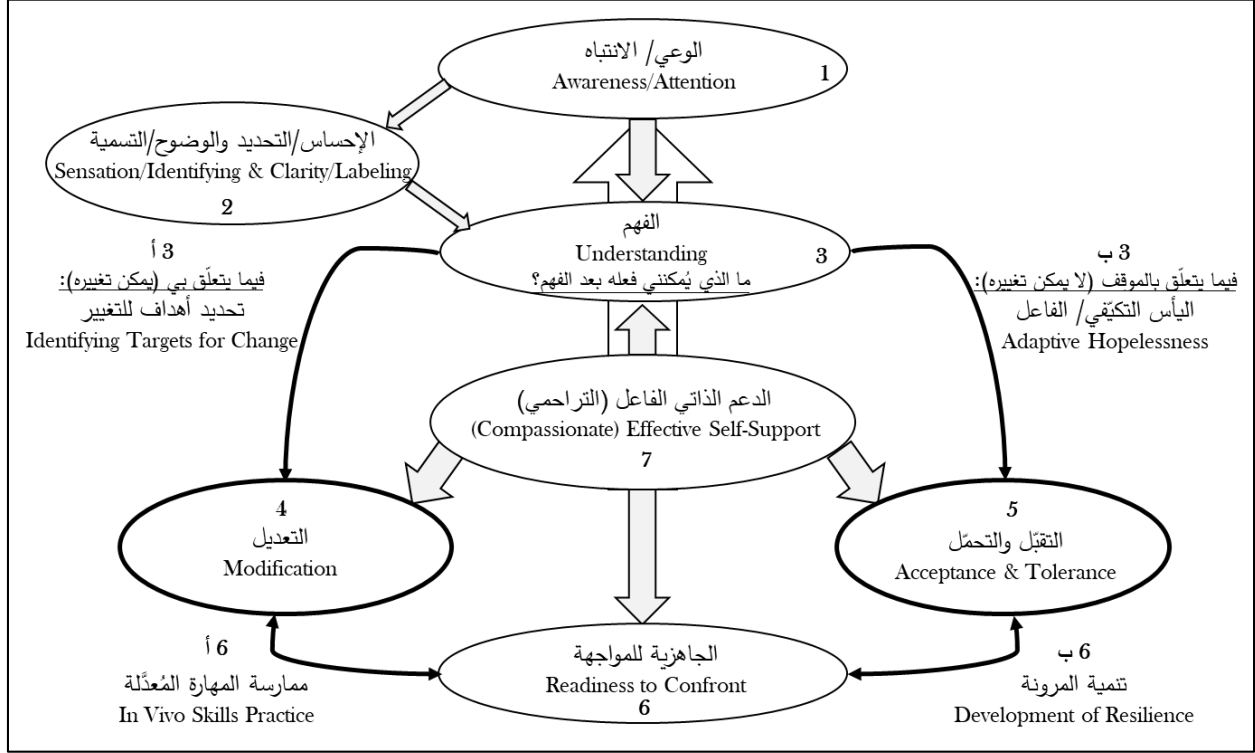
الوعي/ الانتباه
Awareness/Attention
1

الإحساس/التحديد والوضوح/التسمية
Sensation/Identifying & Clarity/Labeling
2

الفهم
Understanding
ما الذي يُمكنني فعله بعد الفهم؟
3

3 أ
فيما يتعلّق بي (يمكن تغييره):
تحديد أهداف للتغيير
Identifying Targets for Change

3 ب
فيما يتعلّق بالموقف (لا يمكن تغييره):
اليأس التكيّفي/ الفاعل
Adaptive Hopelessness

الدعم الذاتي الفاعل (التراحمي)
(Compassionate) Effective Self-Support
7

4
التعديل
Modification

5
التقبّل والتحمّل
Acceptance & Tolerance

6 أ
ممارسة المهارة المُعدَّلة
In Vivo Skills Practice

الجاهزية للمواجهة
Readiness to Confront
6

6 ب
تنمية المرونة
Development of Resilience